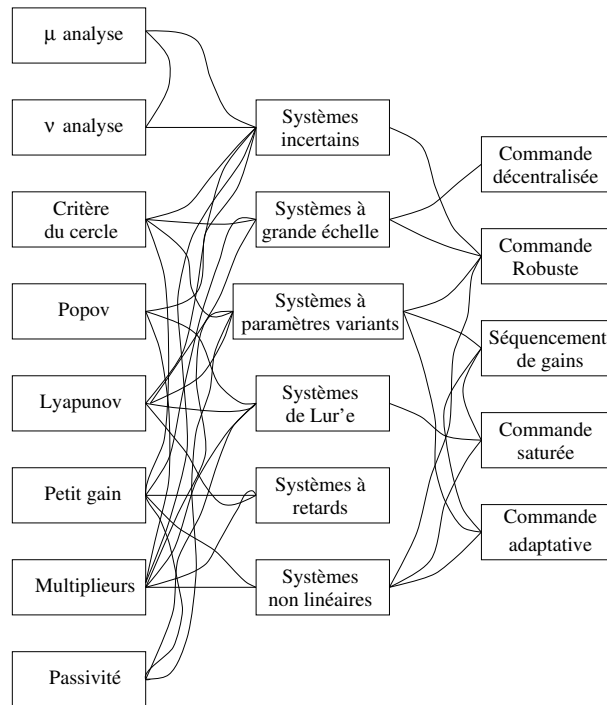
μ analyse

ν analyse

Critère du cercle

Popov

Lyapunov

Petit gain

Multiplieurs

Passivité

Systèmes incertains

Systèmes à grande échelle

Systèmes à paramètres variants

Systèmes de Lur'e

Systèmes à retards

Systèmes non linéaires

Commande décentralisée

Commande Robuste

Séquencement de gains

Commande saturée

Commande adaptative